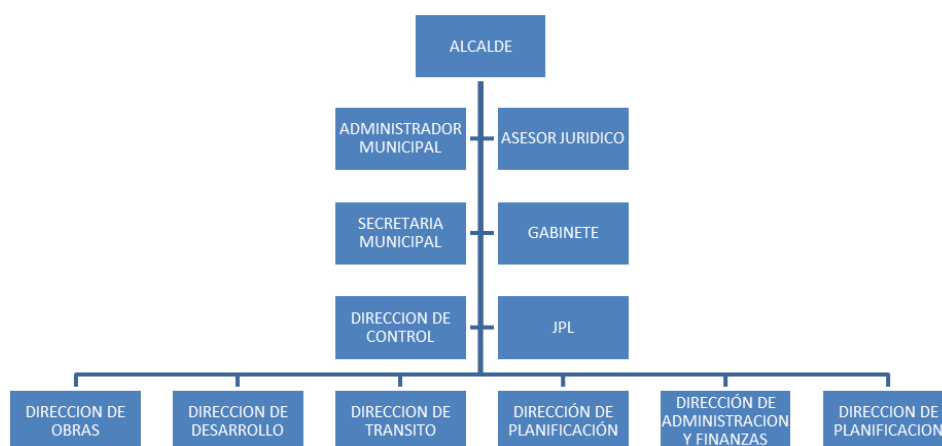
ALCALDE

ADMINISTRADOR MUNICIPAL

ASESOR JURIDICO

SECRETARIA MUNICIPAL

GABINETE

DIRECCION DE CONTROL

JPL

DIRECCION DE OBRAS

DIRECCION DE DESARROLLO

DIRECCION DE TRANSITO

DIRECCIÓN DE PLANIFICACIÓN

DIRECCIÓN DE ADMINISTRACION Y FINANZAS

DIRECCION DE PLANIFICACION